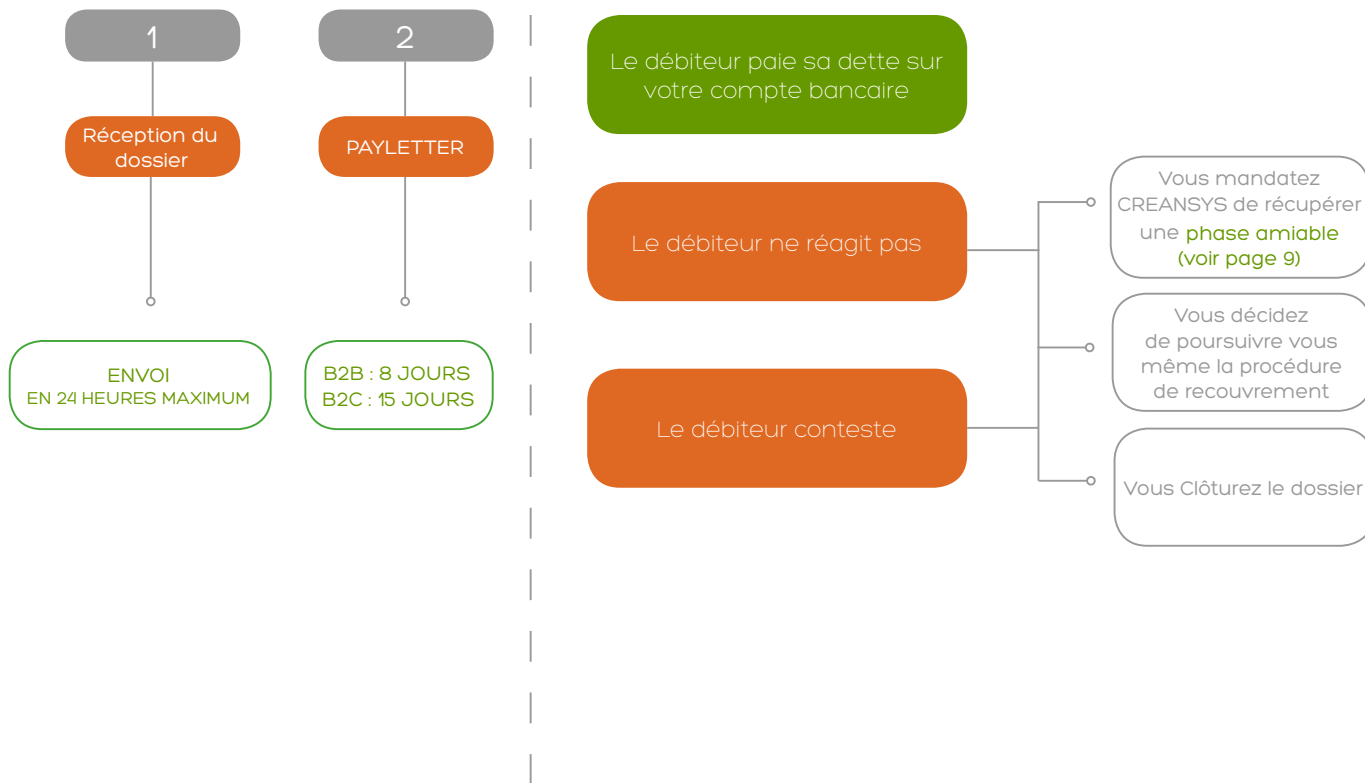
1

Réception du dossier

ENVOI
EN 24 HEURES MAXIMUM

2

PAYLETTER

B2B : 8 JOURS
B2C : 15 JOURS

Le débiteur paie sa dette sur votre compte bancaire

Le débiteur ne réagit pas

Le débiteur conteste

Vous mandatez CREANSYS de récupérer une phase amiable (voir page 9)

Vous décidez de poursuivre vous même la procédure de recouvrement

Vous Clôturez le dossier